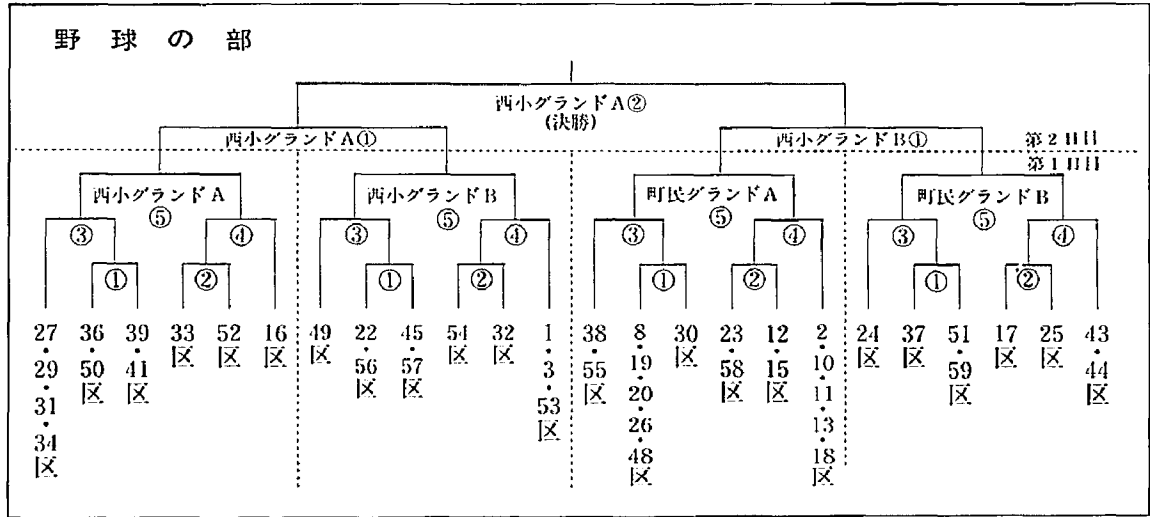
野　球　の　部

西小グランドA②
(決勝)

西小グランドA①

西小グランドB①

第２日目

第１日目

西小グランドA
⑤

西小グランドB
⑤

町民グランドA
⑤

町民グランドB
⑤

③ ① ② ④
③ ① ② ④
③ ① ② ④
③ ① ② ④

27・29・31・34区　36・50区　39・41区　33区　52区　16区　49区　22・56区　45・57区　54区　32区　1・3・53区　38・55区　8・19・20・26・48区　30区　23・58区　12・15区　2・10・11・13・18区　24区　37区　51・59区　17区　25区　43・44区